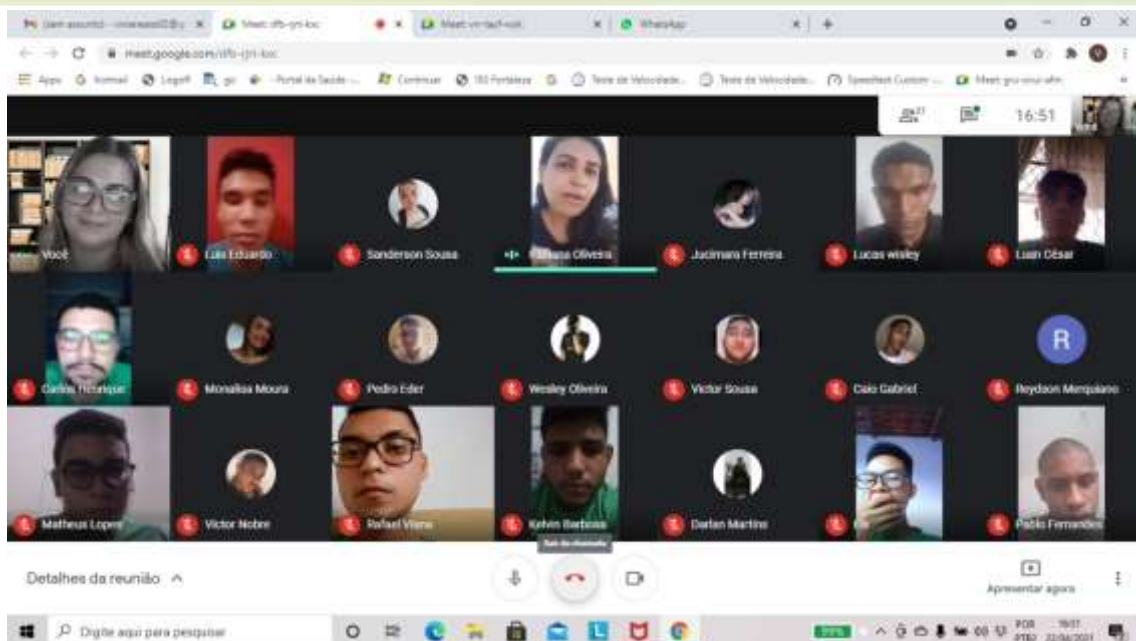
Meet: dfb-rjn-koc
WhatsApp
meet.google.com/dfb-rjn-koc
Apps
16:51
Você
Luis Eduardo
Sanderson Sousa
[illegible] Oliveira
Jucimara Ferreira
Lucas wisley
Luan César
Carlos Henrique
Monalisa Moura
Pedro Eder
Wesley Oliveira
Victor Sousa
Caio Gabriel
R
Reydson Mesquiano
Matheus Lopes
Victor Nobre
Rafael Vieira
Kelvin Barbosa
Darlan Martins
Pablo Fernandes
Detalhes da reunião
Sair da chamada
Apresentar agora
Digite aqui para pesquisar
POR